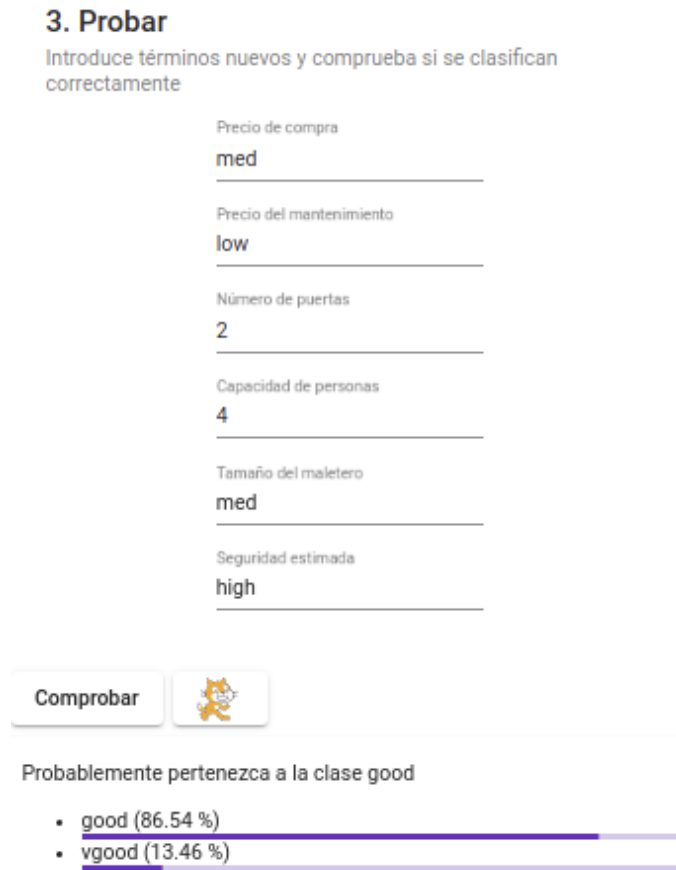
3. Probar

Introduce términos nuevos y comprueba si se clasifican correctamente

Precio de compra
med

Precio del mantenimiento
low

Número de puertas
2

Capacidad de personas
4

Tamaño del maletero
med

Seguridad estimada
high

Comprobar

Probablemente pertenezca a la clase good

- good (86.54 %)
- vgood (13.46 %)